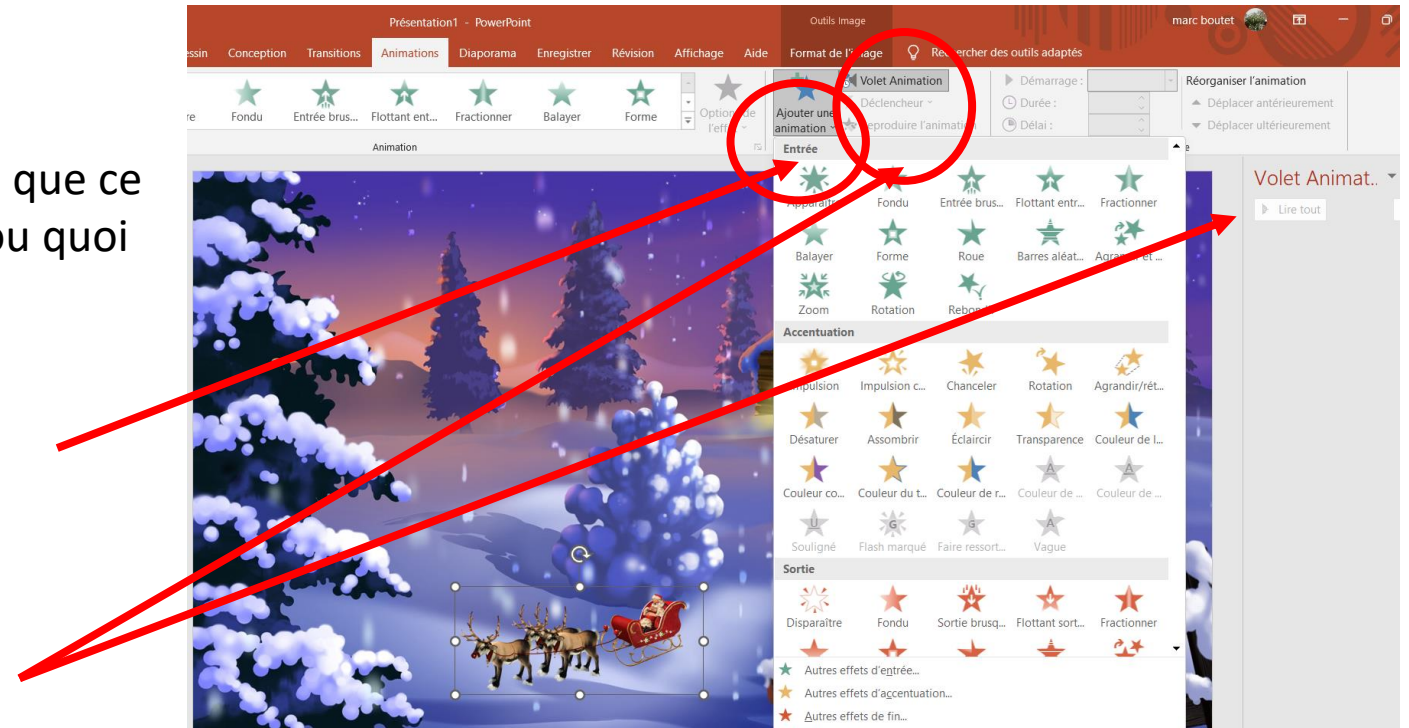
que ce
u quoi

Présentation1 - PowerPoint
Outils Image
marc boutet
essin Conception Transitions Animations Diaporama Enregistrer Révision Affichage Aide Format de l'image Rechercher des outils adaptés

re Fondu Entrée brus... Flottant ent... Fractionner Balayer Forme
Options de l'effet
Ajouter une animation
Volet Animation
Déclencheur
Reproduire l'animation
Démarrage :
Durée :
Délai :
Réorganiser l'animation
Déplacer antérieurement
Déplacer ultérieurement
Animation

Entrée
Apparaître Fondu Entrée brus... Flottant entr... Fractionner
Balayer Forme Roue Barres aléat... Agrandir et ...
Zoom Rotation Rebond
Accentuation
Impulsion Impulsion c... Chanceler Rotation Agrandir/rét...
Désaturer Assombrir Éclaircir Transparence Couleur de l...
Couleur co... Couleur du t... Couleur de r... Couleur de ... Couleur de ...
Souligné Flash marqué Faire ressort... Vague
Sortie
Disparaître Fondu Sortie brusq... Flottant sort... Fractionner
Autres effets d'entrée...
Autres effets d'accentuation...
Autres effets de fin...

Volet Animat..
Lire tout